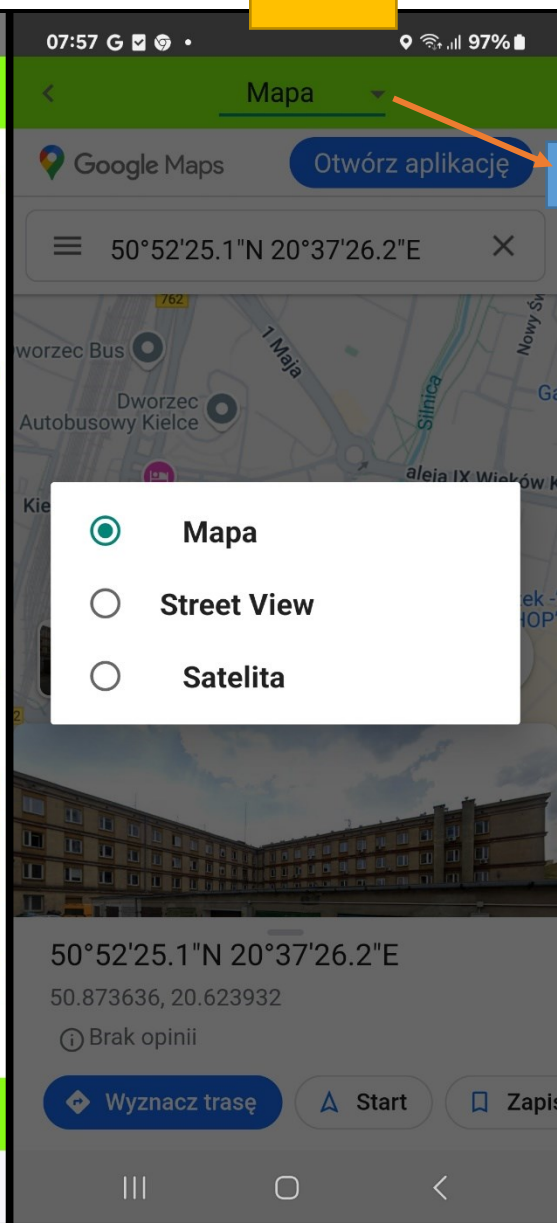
07:57 G • 97%

Mapa

Google Maps

Otwórz aplikację

50°52'25.1"N 20°37'26.2"E

762

worzec Bus

Dworzec Autobusowy Kielce

1 Maja

Silnica

aleja IX Wieków K

Nowy Św

Ga

Kie

ek -
HOP

Mapa

Street View

Satelita

50°52'25.1"N 20°37'26.2"E

50.873636, 20.623932

Brak opinii

Wyznacz trasę

Start

Zapis